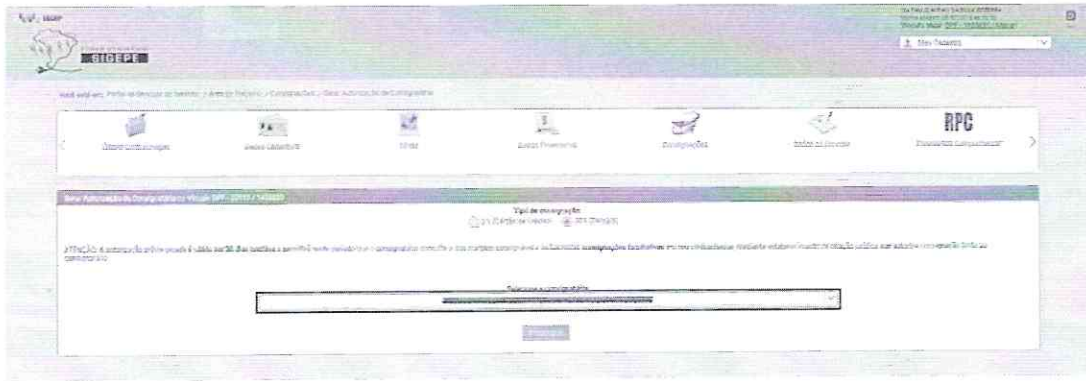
SIGEPE

Meu Cadastro

Você está em: Portal de Serviços do Servidor > Área do Servidor > Consignações > Nova Autorização de Consignatária

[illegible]

Dados Cadastrais

Férias

Dados Financeiros

Consignações

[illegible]

RPC

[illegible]

Nova Autorização de Consignatária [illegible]

Tipo de consignação

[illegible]

ATENÇÃO: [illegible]

Selecione a consignatária

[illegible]

Prosseguir